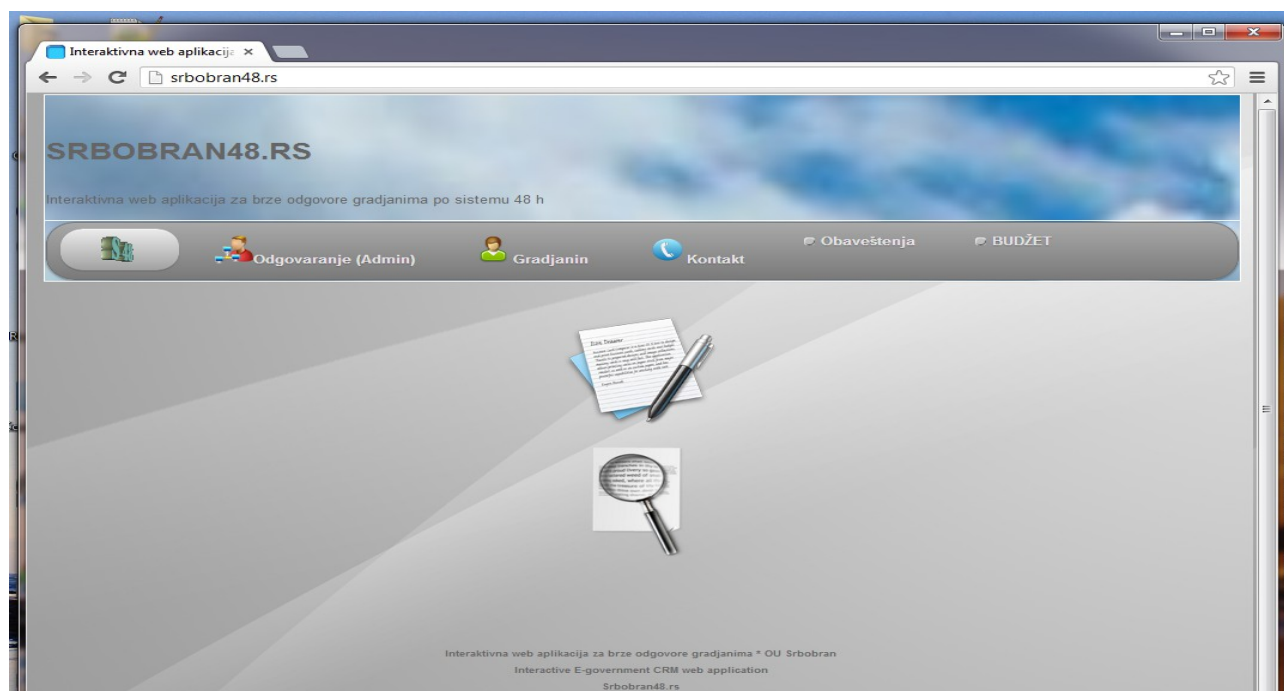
Interaktivna web aplikacija ×

srbobran48.rs

SRBOBRAN48.RS

Interaktivna web aplikacija za brze odgovore gradjanima po sistemu 48 h

Odgovaranje (Admin)
Gradjanin
Kontakt
Obaveštenja
BUDŽET

Interaktivna web aplikacija za brze odgovore gradjanima * OU Srbobran
Interactive E-government CRM web application
Srbobran48.rs